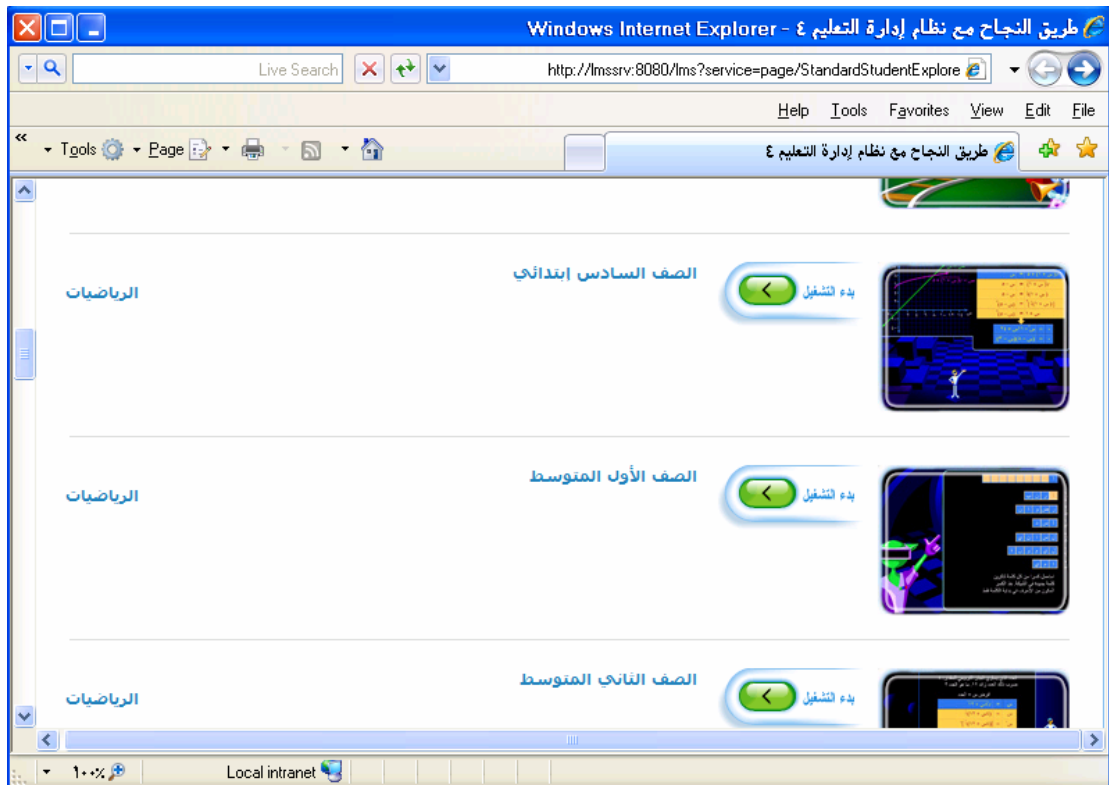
طريق النجاح مع نظام إدارة التعليم ٤ - Windows Internet Explorer

http://lmssrv:8080/lms?service=page/StandardStudentExplore

Live Search

File Edit View Favorites Tools Help

طريق النجاح مع نظام إدارة التعليم ٤

Page Tools

الصف السادس إبتدائي
بدء التشغيل
الرياضيات

الصف الأول المتوسط
بدء التشغيل
الرياضيات

الصف الثاني المتوسط
بدء التشغيل
الرياضيات

Local intranet
١٠٠%